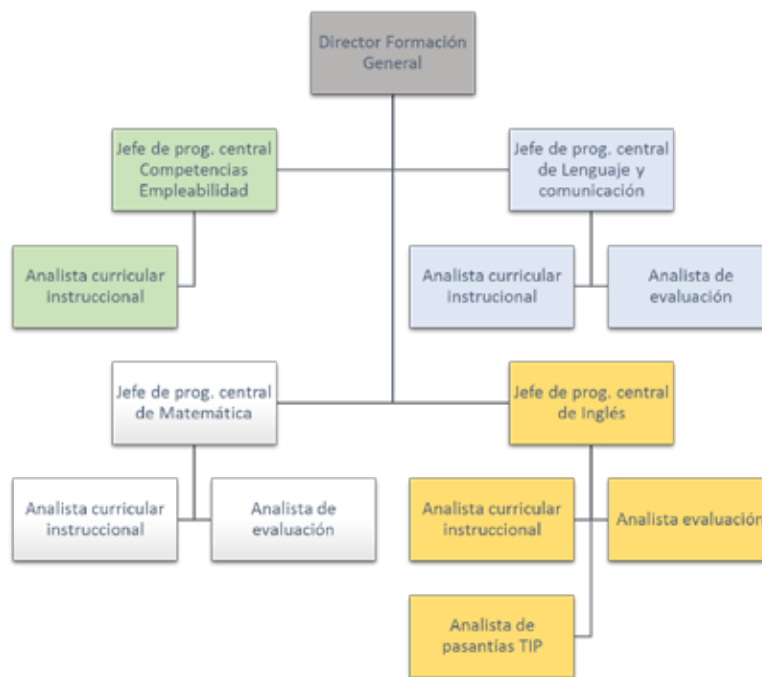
Director Formación General

Jefe de prog. central Competencias Empleabilidad

Jefe de prog. central de Lenguaje y comunicación

Analista curricular instruccional

Analista curricular instrucional

Analista de evaluación

Jefe de prog. central de Matemática

Jefe de prog. central de Inglés

Analista curricular instruccional

Analista de evaluación

Analista curricular instruccional

Analista evaluación

Analista de pasantías TIP